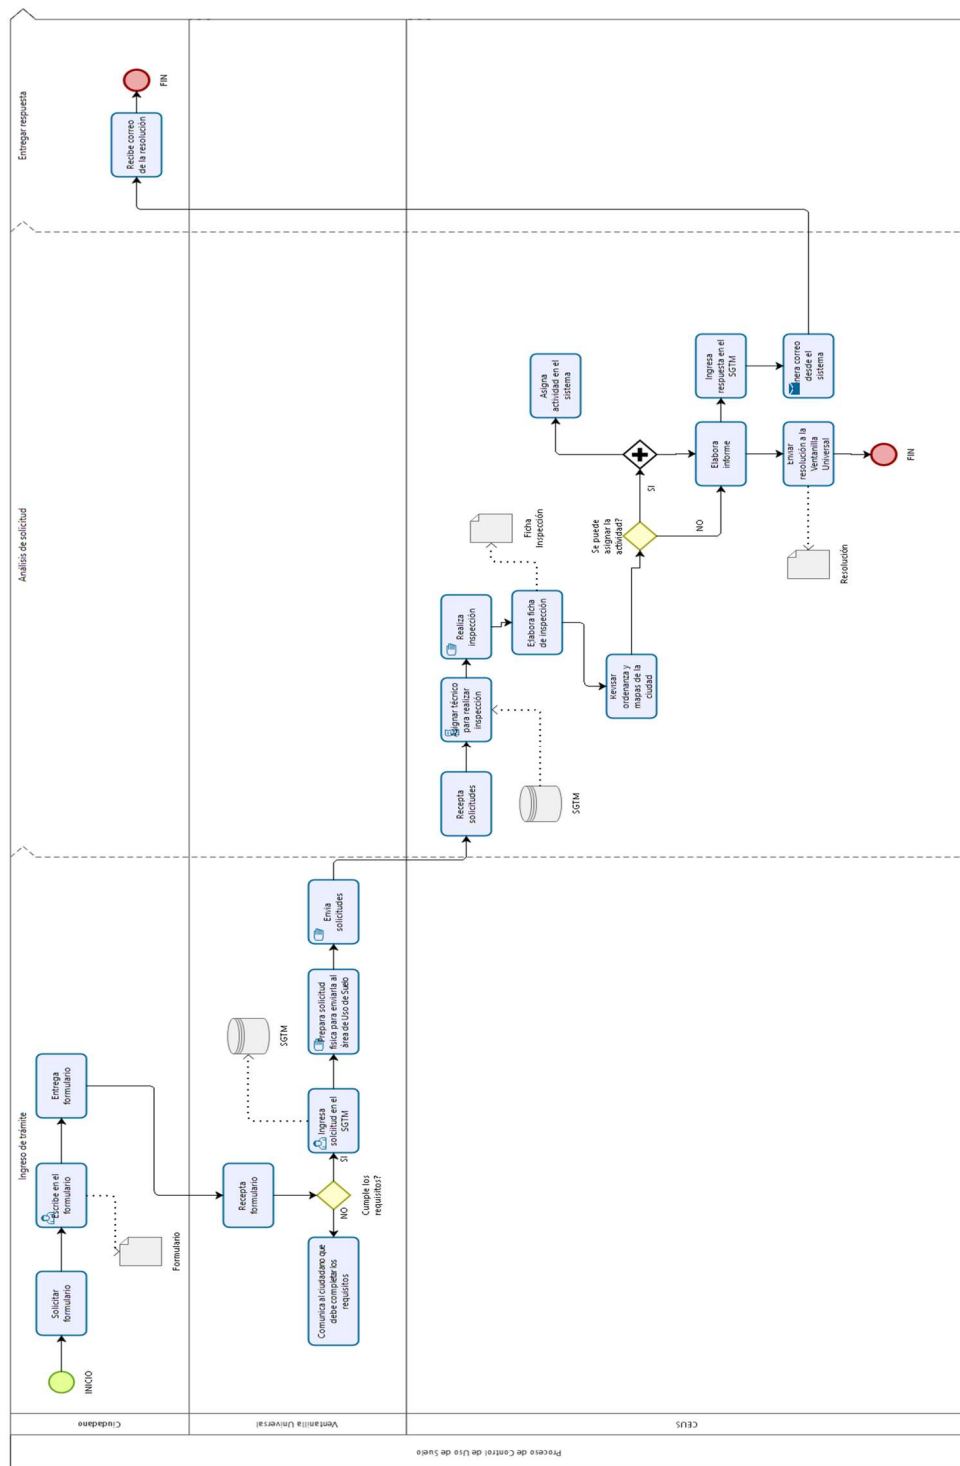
Proceso de Control de Uso de Suelo

Ciudadano

Ventanilla Universal

CEUS

Ingreso de trámite

Análisis de solicitud

Entregar respuesta

INICIO

Solicitar formulario

Escribe en el formulario

Formulario

Entrega formulario

Recepta formulario

Cumple los requisitos?

NO

SI

Comunica al ciudadano que debe completar los requisitos

Ingresa solicitud en el SGTM

SGTM

Prepara solicitud física para enviarla al área de Uso de Suelo

Envía solicitudes

Recepta solicitudes

SGTM

Asignar técnico para realizar inspección

Realiza inspección

Elabora ficha de inspección

Ficha Inspección

Revisar ordenanza y mapas de la ciudad

Se puede asignar la actividad?

SI

NO

Asigna actividad en el sistema

Elabora informe

Ingresa respuesta en el SGTM

Genera correo desde el sistema

Enviar resolución a la Ventanilla Universal

Resolución

FIN

Recibe correo de la resolución

FIN